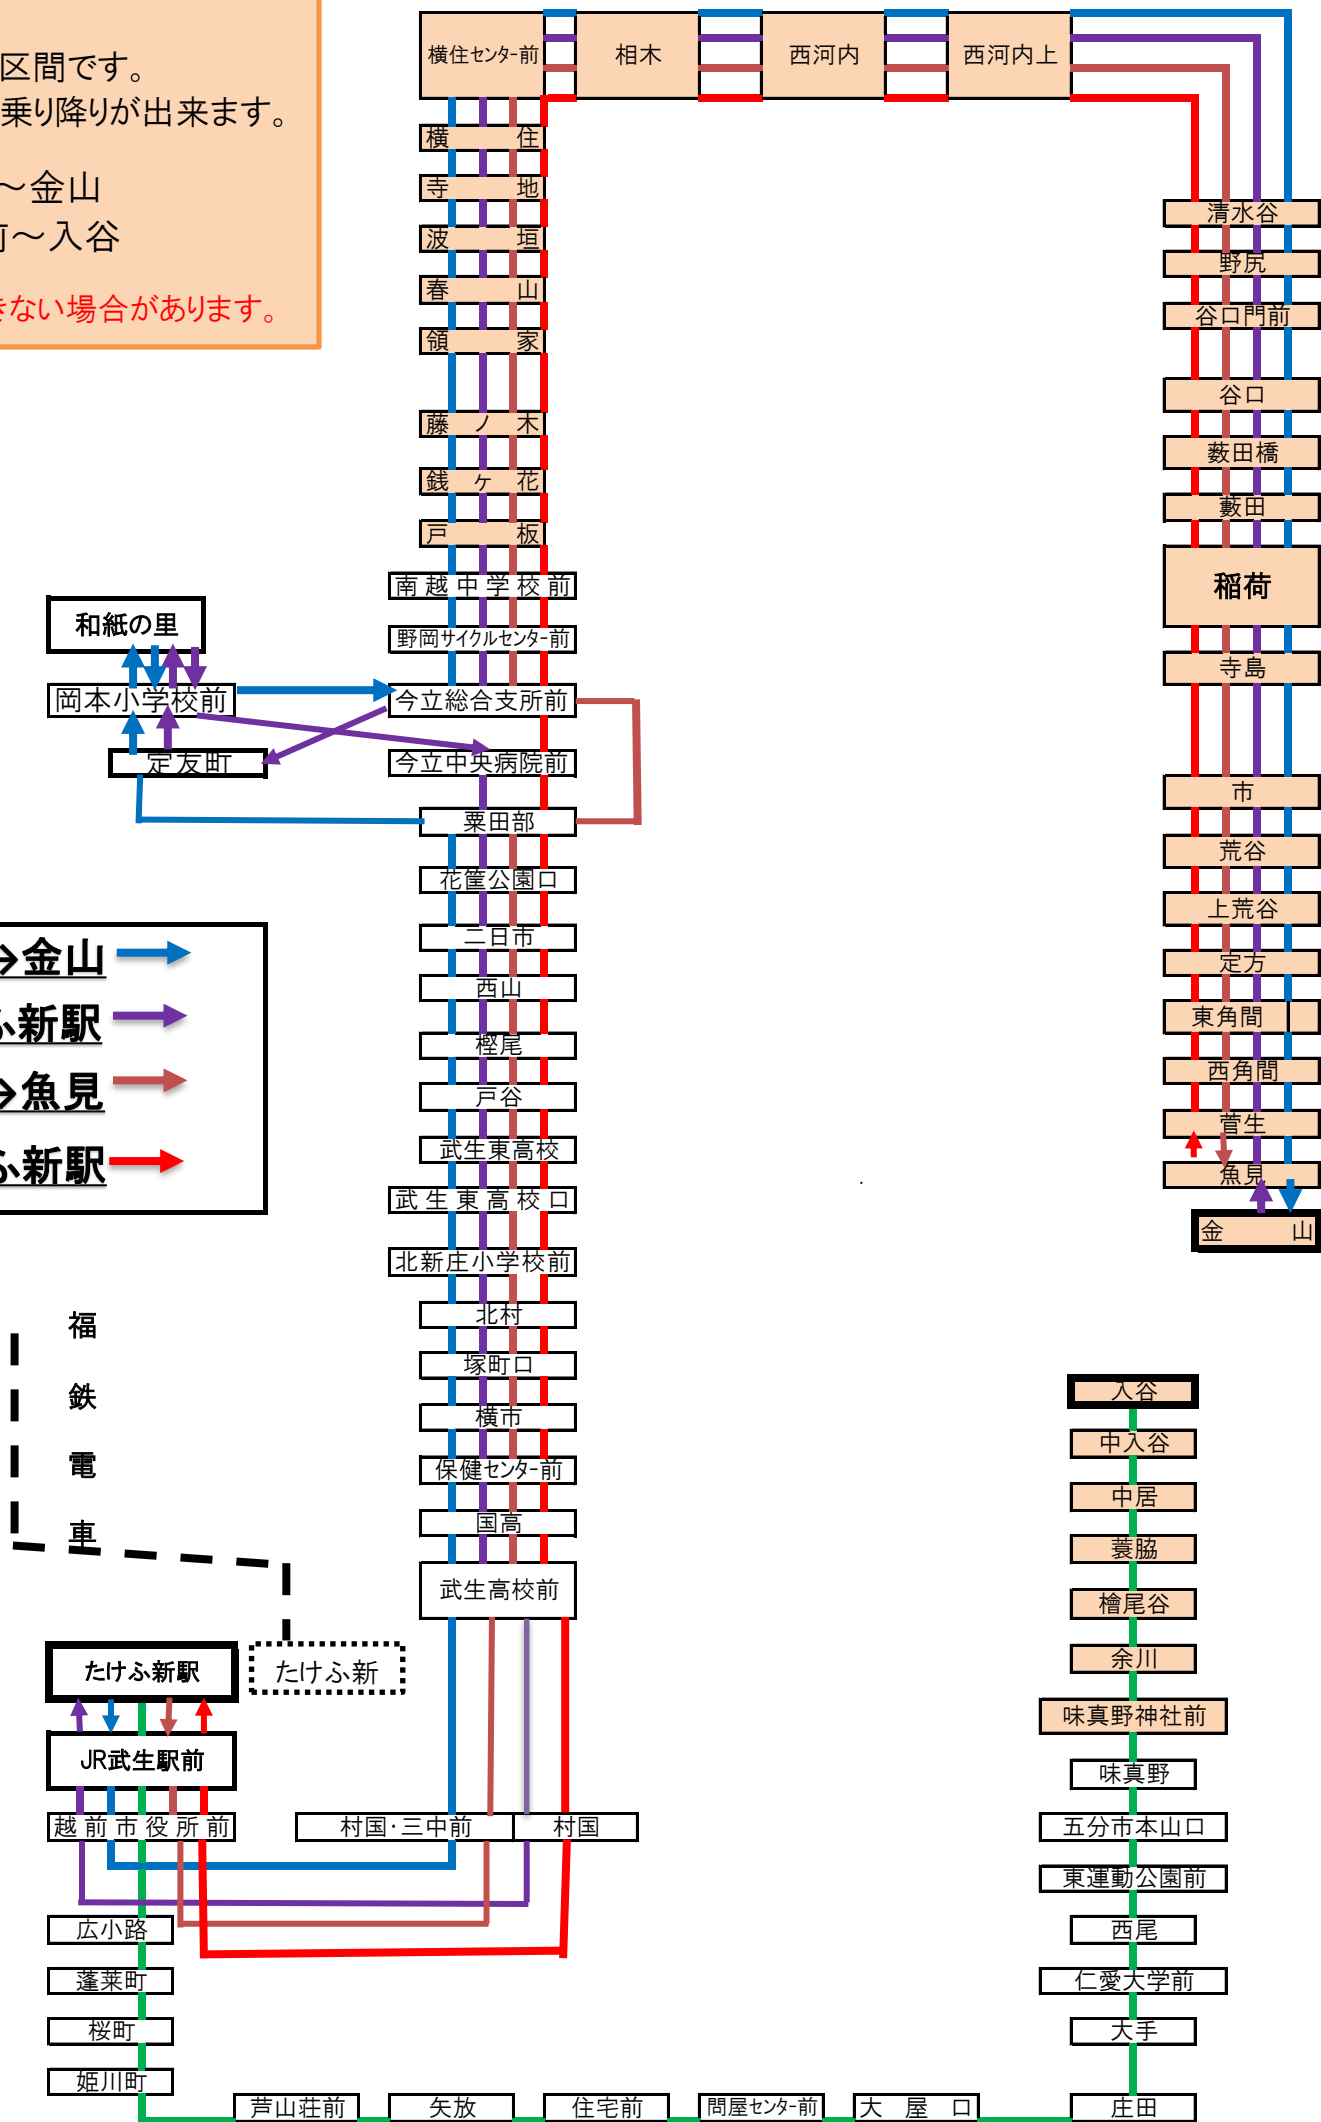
区間です。
乗り降りが出来ます。

～金山
～入谷

きない場合があります。

横住センター前
相木
西河内
西河内上

横　住
寺　地
波　垣
春　山
領　家
藤　ノ　木
銭　ケ　花
戸　板
南越中学校前
野岡サイクルセンター前
今立総合支所前
今立中央病院前
粟田部
花筐公園口
二日市
西山
樫尾
戸谷
武生東高校
武生東高校口
北新庄小学校前
北村
塚町口
横市
保健センター前
国高
武生高校前

和紙の里
岡本小学校前
定友町

清水谷
野尻
谷口門前
谷口
藪田橋
藪田
稲荷
寺島
市
荒谷
上荒谷
定方
東角間
西角間
菅生
魚見
金　山

→金山
ふ新駅
→魚見
ふ新駅

福
鉄
電
車

たけふ新駅
たけふ新
JR武生駅前
越前市役所前
村国・三中前
村国
広小路
蓬莱町
桜町
姫川町
芦山荘前
矢放
住宅前
問屋センター前
大　屋　口
庄田

入谷
中入谷
中居
蓑脇
檜尾谷
余川
味真野神社前
味真野
五分市本山口
東運動公園前
西尾
仁愛大学前
大手